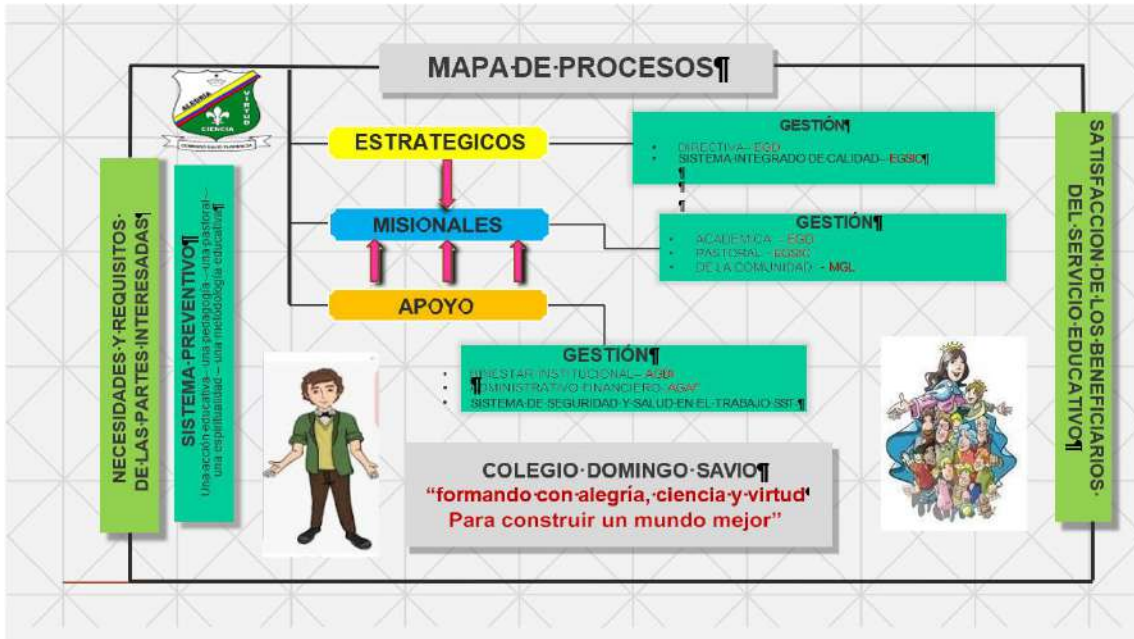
MAPA·DE·PROCESOS¶

ALEGRIA VIRTUD CIENCIA

ESTRATEGICOS

GESTIÓN¶
- DIRECTIVA – EGD
- SISTEMA·INTEGRADO·DE·CALIDAD – EGSIC¶

MISIONALES

GESTIÓN¶
- ACADEMICA – EGD
- PASTORAL – EGSIC
- DE·LA·COMUNIDAD – MGL

APOYO

GESTIÓN¶
- BIENESTAR·INSTITUCIONAL – AGBI
- ADMINISTRATIVO·FINANCIERO – AGAF
- SISTEMA·DE·SEGURIDAD·Y·SALUD·EN·EL·TRABAJO·SST·¶

NECESIDADES·Y·REQUISITOS·DE·LAS·PARTES·INTERESADAS¶

SISTEMA·PREVENTIVO¶
Una·acción·educativa – una·pedagogía – una·pastoral – una·espiritualidad – una·metodología·educativa¶

SATISFACCION·DE·LOS·BENEFICIARIOS·DEL·SERVICIO·EDUCATIVO¶

COLEGIO·DOMINGO·SAVIO¶
"formando·con·alegría,·ciencia·y·virtud·
Para construir un mundo mejor"